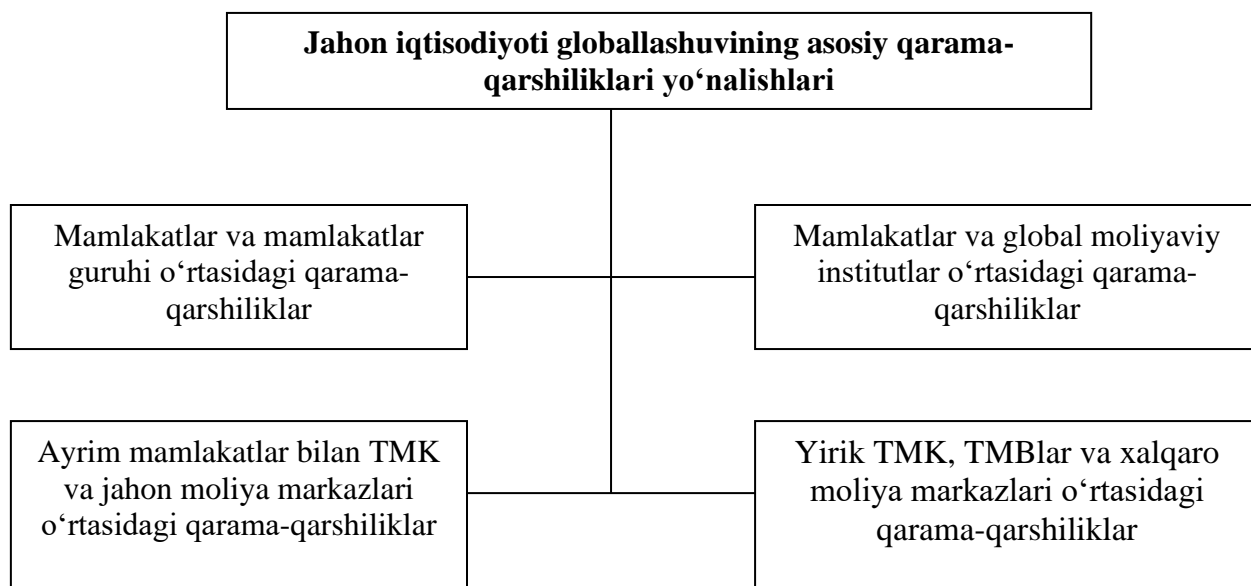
Jahon iqtisodiyoti globallashuvining asosiy qarama-qarshiliklari yo‘nalishlari

Mamlakatlar va mamlakatlar guruhi o‘rtasidagi qarama-qarshiliklar

Mamlakatlar va global moliyaviy institutlar o‘rtasidagi qarama-qarshiliklar

Ayrim mamlakatlar bilan TMK va jahon moliya markazlari o‘rtasidagi qarama-qarshiliklar

Yirik TMK, TMBlar va xalqaro moliya markazlari o‘rtasidagi qarama-qarshiliklar